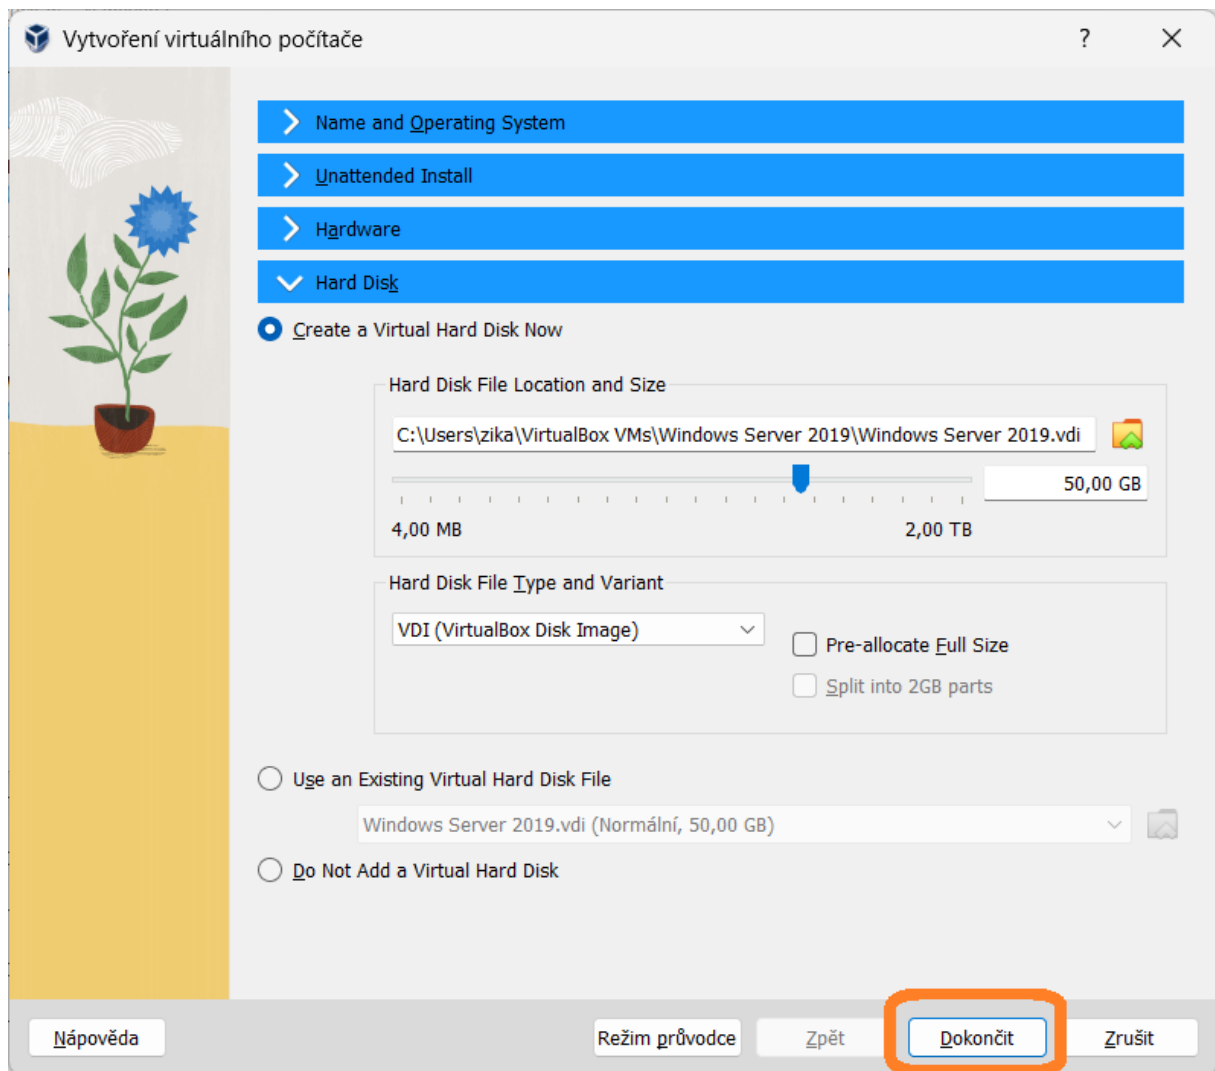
Vytvoření virtuálního počítače

?

Name and Operating System

Unattended Install

Hardware

Hard Disk

Create a Virtual Hard Disk Now

Hard Disk File Location and Size

C:\Users\zika\VirtualBox VMs\Windows Server 2019\Windows Server 2019.vdi

50,00 GB

4,00 MB

2,00 TB

Hard Disk File Type and Variant

VDI (VirtualBox Disk Image)

Pre-allocate Full Size

Split into 2GB parts

Use an Existing Virtual Hard Disk File

Windows Server 2019.vdi (Normální, 50,00 GB)

Do Not Add a Virtual Hard Disk

Nápověda

Režim průvodce

Zpět

Dokončit

Zrušit